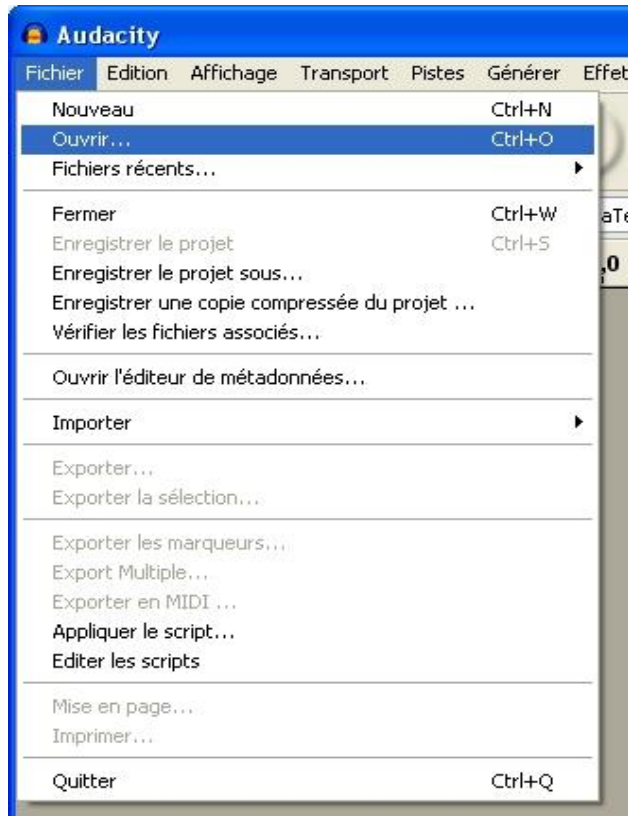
Audacity

Fichier Edition Affichage Transport Pistes Générer Effet

Nouveau Ctrl+N
Ouvrir... Ctrl+O
Fichiers récents...

Fermer Ctrl+W
Enregistrer le projet Ctrl+S
Enregistrer le projet sous...
Enregistrer une copie compressée du projet ...
Vérifier les fichiers associés...

Ouvrir l'éditeur de métadonnées...

Importer

Exporter...
Exporter la sélection...

Exporter les marqueurs...
Export Multiple...
Exporter en MIDI ...
Appliquer le script...
Editer les scripts

Mise en page...
Imprimer...

Quitter Ctrl+Q

aTe
,0